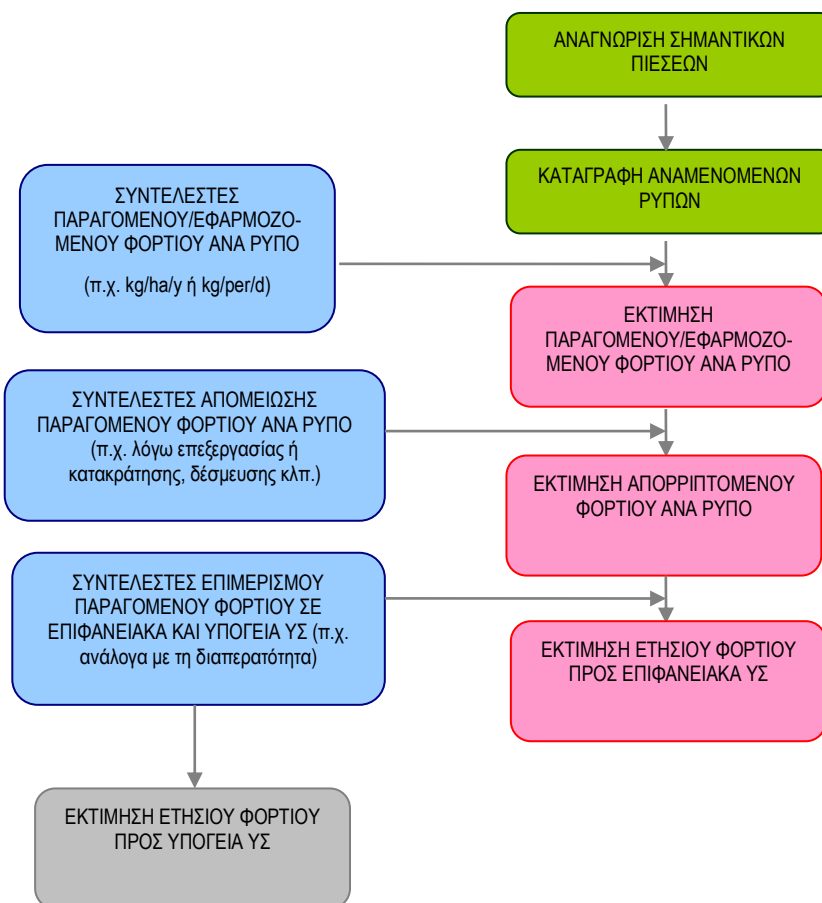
ΑΝΑΓΝΩΡΙΣΗ ΣΗΜΑΝΤΙΚΩΝ ΠΙΕΣΕΩΝ

ΚΑΤΑΓΡΑΦΗ ΑΝΑΜΕΝΟΜΕΝΩΝ ΡΥΠΩΝ

ΣΥΝΤΕΛΕΣΤΕΣ ΠΑΡΑΓΟΜΕΝΟΥ/ΕΦΑΡΜΟΖΟΜΕΝΟΥ ΦΟΡΤΙΟΥ ΑΝΑ ΡΥΠΟ

(π.χ. kg/ha/y ή kg/per/d)

ΕΚΤΙΜΗΣΗ ΠΑΡΑΓΟΜΕΝΟΥ/ΕΦΑΡΜΟΖΟΜΕΝΟΥ ΦΟΡΤΙΟΥ ΑΝΑ ΡΥΠΟ

ΣΥΝΤΕΛΕΣΤΕΣ ΑΠΟΜΕΙΩΣΗΣ ΠΑΡΑΓΟΜΕΝΟΥ ΦΟΡΤΙΟΥ ΑΝΑ ΡΥΠΟ (π.χ. λόγω επεξεργασίας ή κατακράτησης, δέσμευσης κλπ.)

ΕΚΤΙΜΗΣΗ ΑΠΟΡΡΙΠΤΟΜΕΝΟΥ ΦΟΡΤΙΟΥ ΑΝΑ ΡΥΠΟ

ΣΥΝΤΕΛΕΣΤΕΣ ΕΠΙΜΕΡΙΣΜΟΥ ΠΑΡΑΓΟΜΕΝΟΥ ΦΟΡΤΙΟΥ ΣΕ ΕΠΙΦΑΝΕΙΑΚΑ ΚΑΙ ΥΠΟΓΕΙΑ ΥΣ (π.χ. ανάλογα με τη διαπερατότητα)

ΕΚΤΙΜΗΣΗ ΕΤΗΣΙΟΥ ΦΟΡΤΙΟΥ ΠΡΟΣ ΕΠΙΦΑΝΕΙΑΚΑ ΥΣ

ΕΚΤΙΜΗΣΗ ΕΤΗΣΙΟΥ ΦΟΡΤΙΟΥ ΠΡΟΣ ΥΠΟΓΕΙΑ ΥΣ